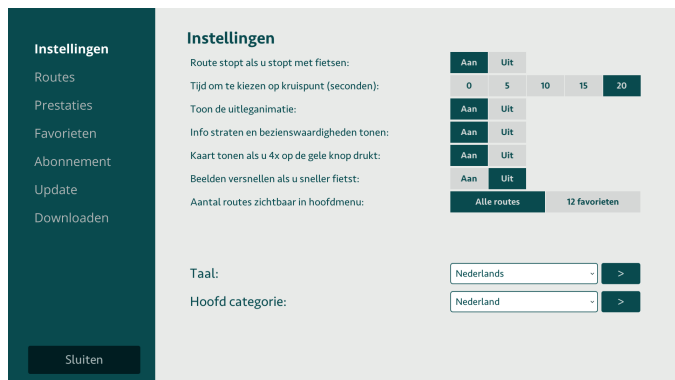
Instellingen
Routes
Prestaties
Favorieten
Abonnement
Update
Downloaden

Sluiten

Instellingen

Route stopt als u stopt met fietsen: Aan Uit
Tijd om te kiezen op kruispunt (seconden): 0 5 10 15 20
Toon de uitleganimatie: Aan Uit
Info straten en bezienswaardigheden tonen: Aan Uit
Kaart tonen als u 4x op de gele knop drukt: Aan Uit
Beelden versnellen als u sneller fietst: Aan Uit
Aantal routes zichtbaar in hoofdmenu: Alle routes 12 favorieten

Taal: Nederlands >
Hoofd categorie: Nederland >